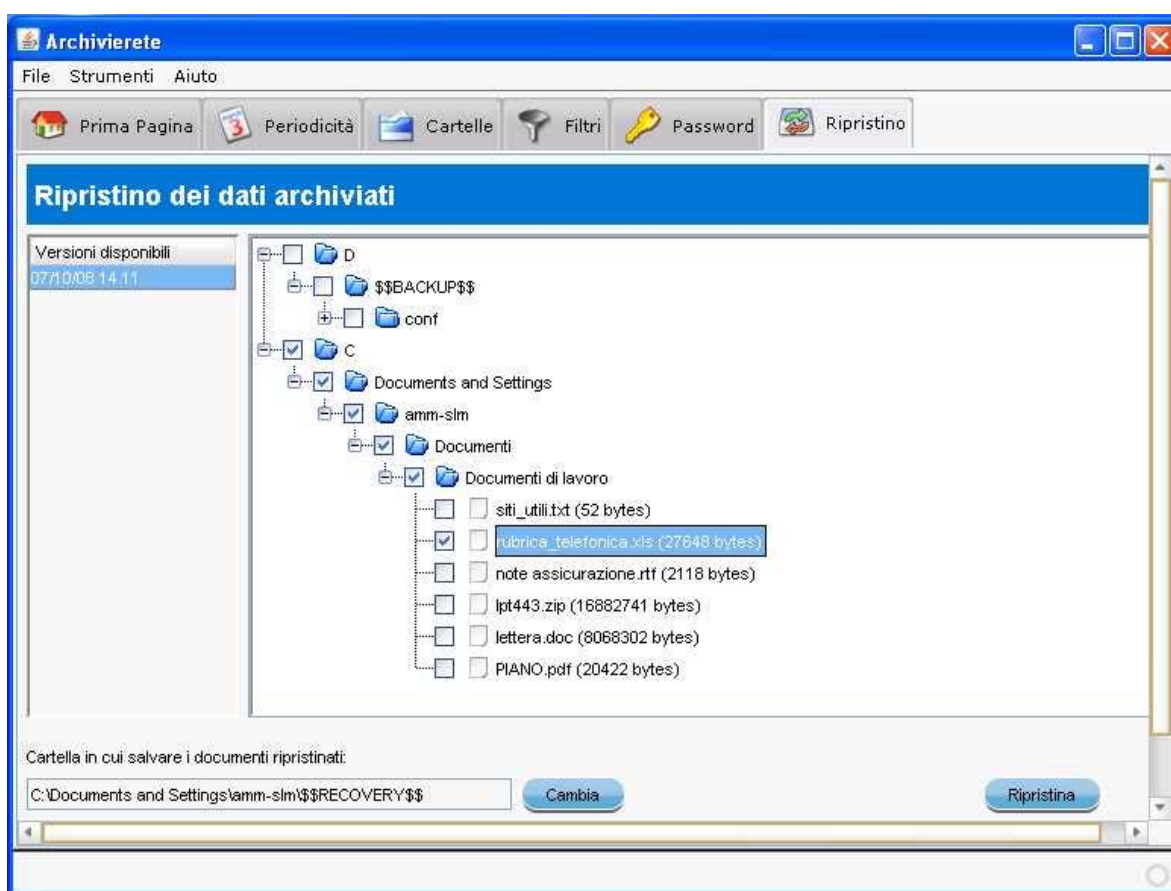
Archivierete

File Strumenti Aiuto

Prima Pagina Periodicità Cartelle Filtri Password Ripristino

Ripristino dei dati archiviati

Versioni disponibili
07/10/08 14.11

D
$$BACKUP$$
conf
C
Documents and Settings
amm-slm
Documenti
Documenti di lavoro
siti_utili.txt (52 bytes)
rubrica_telefonica.xls (27648 bytes)
note assicurazione.rtf (2118 bytes)
lpt443.zip (16882741 bytes)
lettera.doc (8068302 bytes)
PIANO.pdf (20422 bytes)

Cartella in cui salvare i documenti ripristinati:

C:\Documents and Settings\amm-slm\$$RECOVERY$$

Cambia

Ripristina